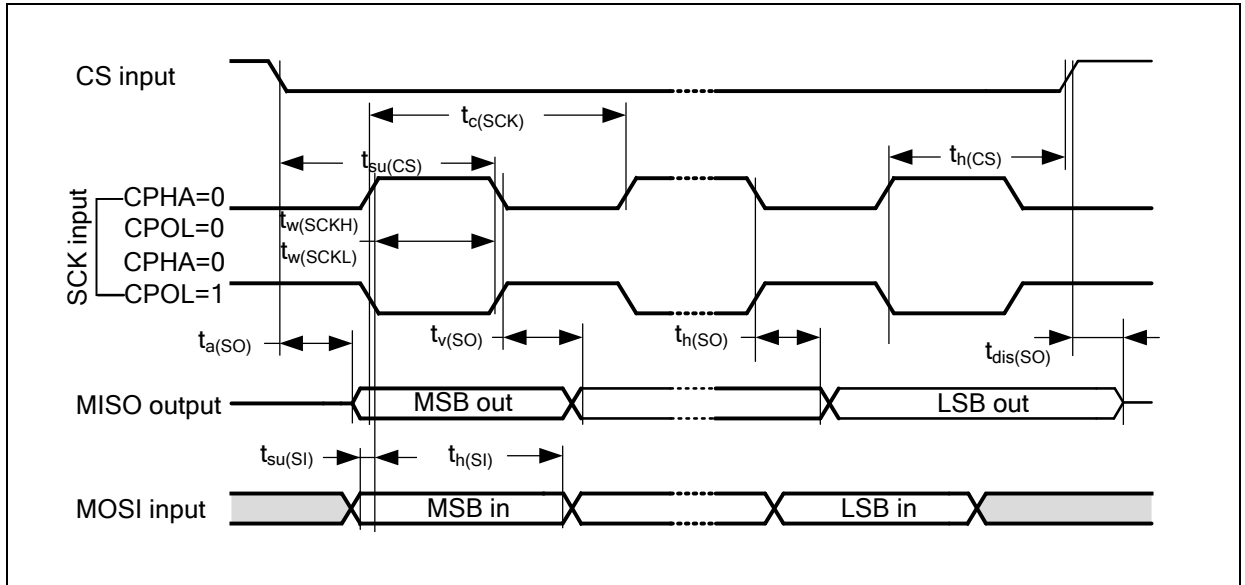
CS input

$t_{c(SCK)}$

$t_{su(CS)}$

$t_{h(CS)}$

SCK input

CPHA=0
CPOL=0

$t_{w(SCKH)}$

$t_{w(SCKL)}$

CPHA=0
CPOL=1

$t_{a(SO)}$

$t_{v(SO)}$

$t_{h(SO)}$

$t_{dis(SO)}$

MISO output

MSB out

LSB out

$t_{su(SI)}$

$t_{h(SI)}$

MOSI input

MSB in

LSB in